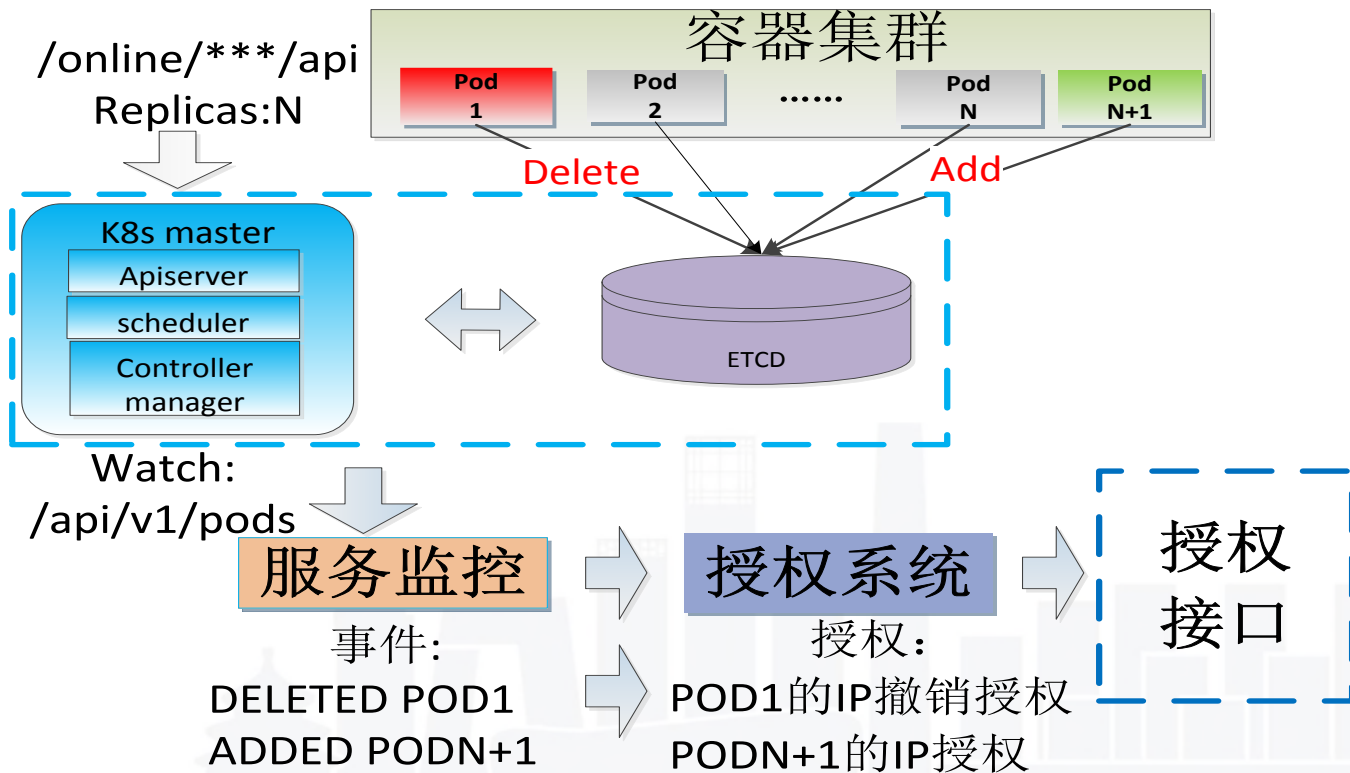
/online/***/api
Replicas:N

容器集群

Pod
1

Pod
2

……

Pod
N

Pod
N+1

Delete

Add

K8s master

Apiserver

scheduler

Controller manager

ETCD

Watch:
/api/v1/pods

服务监控

授权系统

授权
接口

事件:
DELETED POD1
ADDED PODN+1

授权:
POD1的IP撤销授权
PODN+1的IP授权